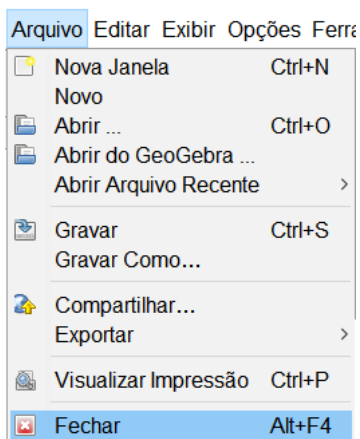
Arquivo Editar Exibir Opções Ferra

Nova Janela Ctrl+N
Novo
Abrir ... Ctrl+O
Abrir do GeoGebra ...
Abrir Arquivo Recente

Gravar Ctrl+S
Gravar Como...

Compartilhar...
Exportar

Visualizar Impressão Ctrl+P

Fechar Alt+F4